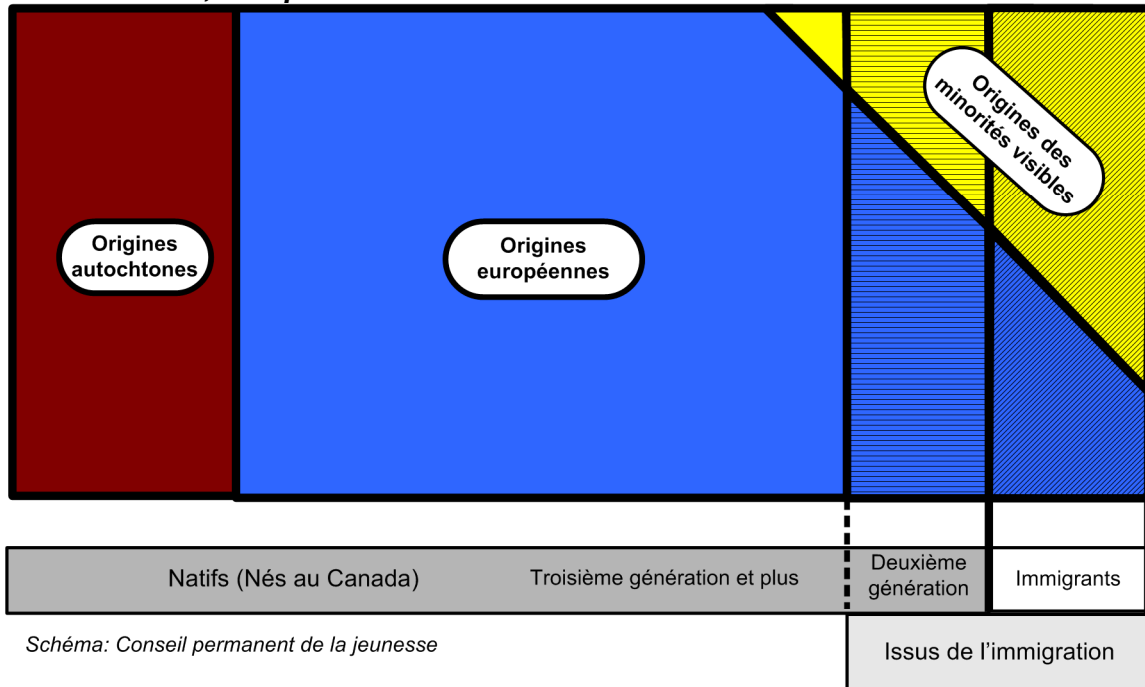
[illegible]

Origines autochtones

Origines européennes

Origines des minorités visibles

Natifs (Nés au Canada)

Troisième génération et plus

Deuxième génération

Immigrants

Schéma: Conseil permanent de la jeunesse

Issus de l'immigration